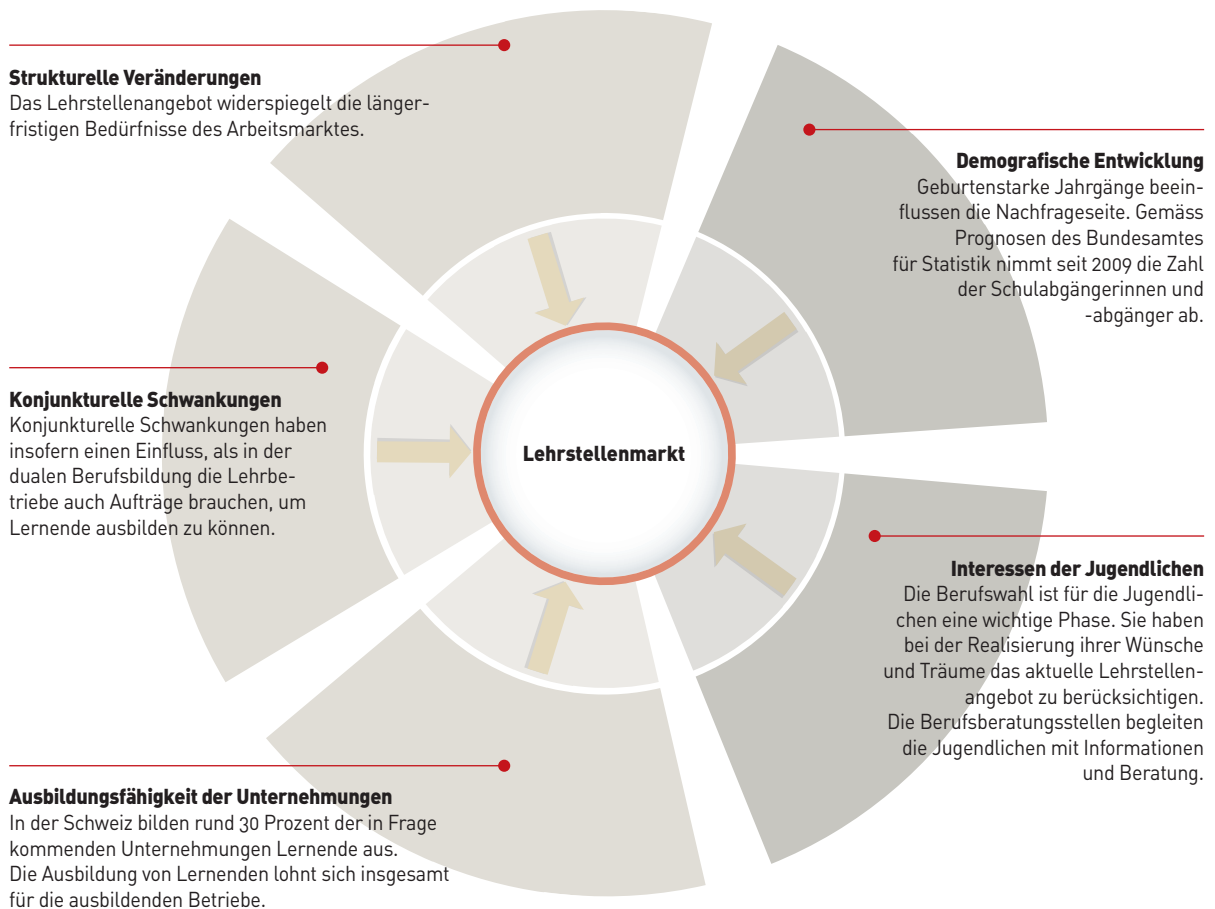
Strukturelle Veränderungen
Das Lehrstellenangebot widerspiegelt die längerfristigen Bedürfnisse des Arbeitsmarktes.

Demografische Entwicklung
Geburtenstarke Jahrgänge beeinflussen die Nachfrageseite. Gemäss Prognosen des Bundesamtes für Statistik nimmt seit 2009 die Zahl der Schulabgängerinnen und -abgänger ab.

Konjunkturelle Schwankungen
Konjunkturelle Schwankungen haben insofern einen Einfluss, als in der dualen Berufsbildung die Lehrbetriebe auch Aufträge brauchen, um Lernende ausbilden zu können.

Lehrstellenmarkt

Interessen der Jugendlichen
Die Berufswahl ist für die Jugendlichen eine wichtige Phase. Sie haben bei der Realisierung ihrer Wünsche und Träume das aktuelle Lehrstellenangebot zu berücksichtigen. Die Berufsberatungsstellen begleiten die Jugendlichen mit Informationen und Beratung.

Ausbildungsfähigkeit der Unternehmungen
In der Schweiz bilden rund 30 Prozent der in Frage kommenden Unternehmungen Lernende aus. Die Ausbildung von Lernenden lohnt sich insgesamt für die ausbildenden Betriebe.